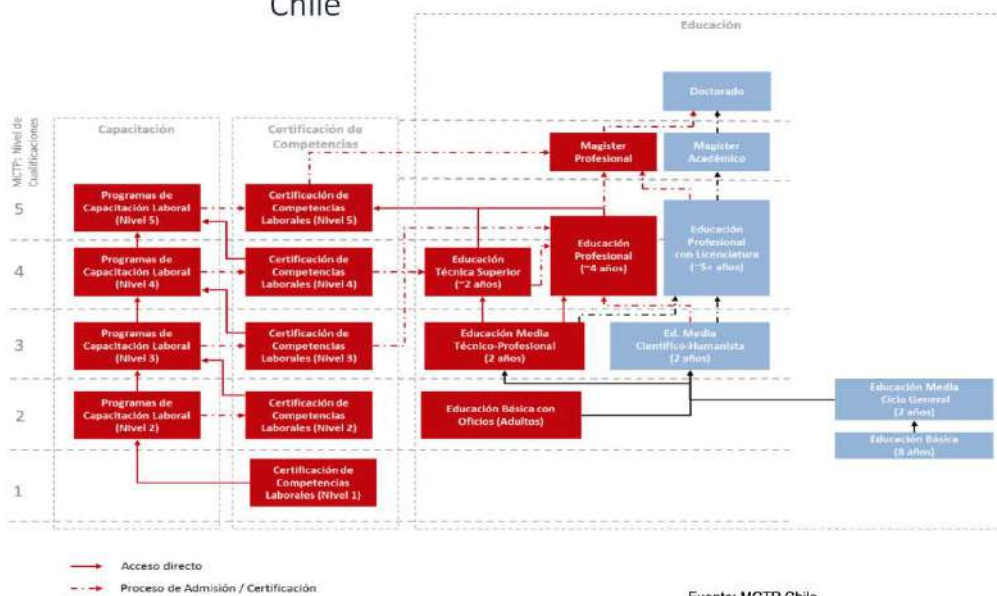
Chile

Educación

MCTP: Nivel de Cualificaciones

Capacitación

Certificación de Competencias

Doctorado

Magister Profesional

Magister Académico

5

Programas de Capacitación Laboral (Nivel 5)

Certificación de Competencias Laborales (Nivel 5)

4

Programas de Capacitación Laboral (Nivel 4)

Certificación de Competencias Laborales (Nivel 4)

Educación Técnica Superior (~2 años)

Educación Profesional (~4 años)

Educación Profesional con Licenciatura (~5+ años)

3

Programas de Capacitación Laboral (Nivel 3)

Certificación de Competencias Laborales (Nivel 3)

Educación Media Técnico-Profesional (2 años)

Ed. Media Científico-Humanista (2 años)

2

Programas de Capacitación Laboral (Nivel 2)

Certificación de Competencias Laborales (Nivel 2)

Educación Básica con Oficios (Adultos)

Educación Media Ciclo General (2 años)

Educación Básica (8 años)

1

Certificación de Competencias Laborales (Nivel 1)

Acceso directo

Proceso de Admisión / Certificación

Fuente: MCTP Chile